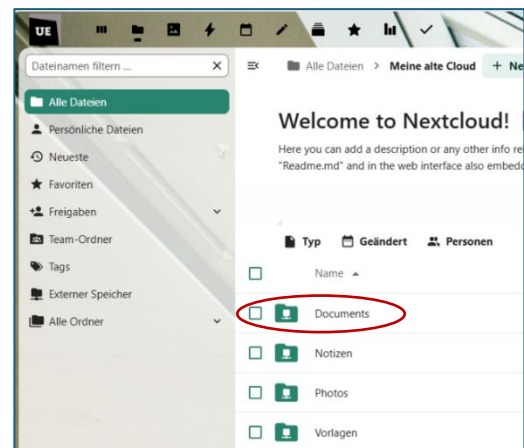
UE

Dateinamen filtern ...

Alle Dateien
Persönliche Dateien
Neueste
Favoriten
Freigaben
Team-Ordner
Tags
Externer Speicher
Alle Ordner

Alle Dateien > Meine alte Cloud + Ne

Welcome to Nextcloud!

Here you can add a description or any other info re
"Readme.md" and in the web interface also embedd

Typ Geändert Personen

Name

Documents
Notizen
Photos
Vorlagen